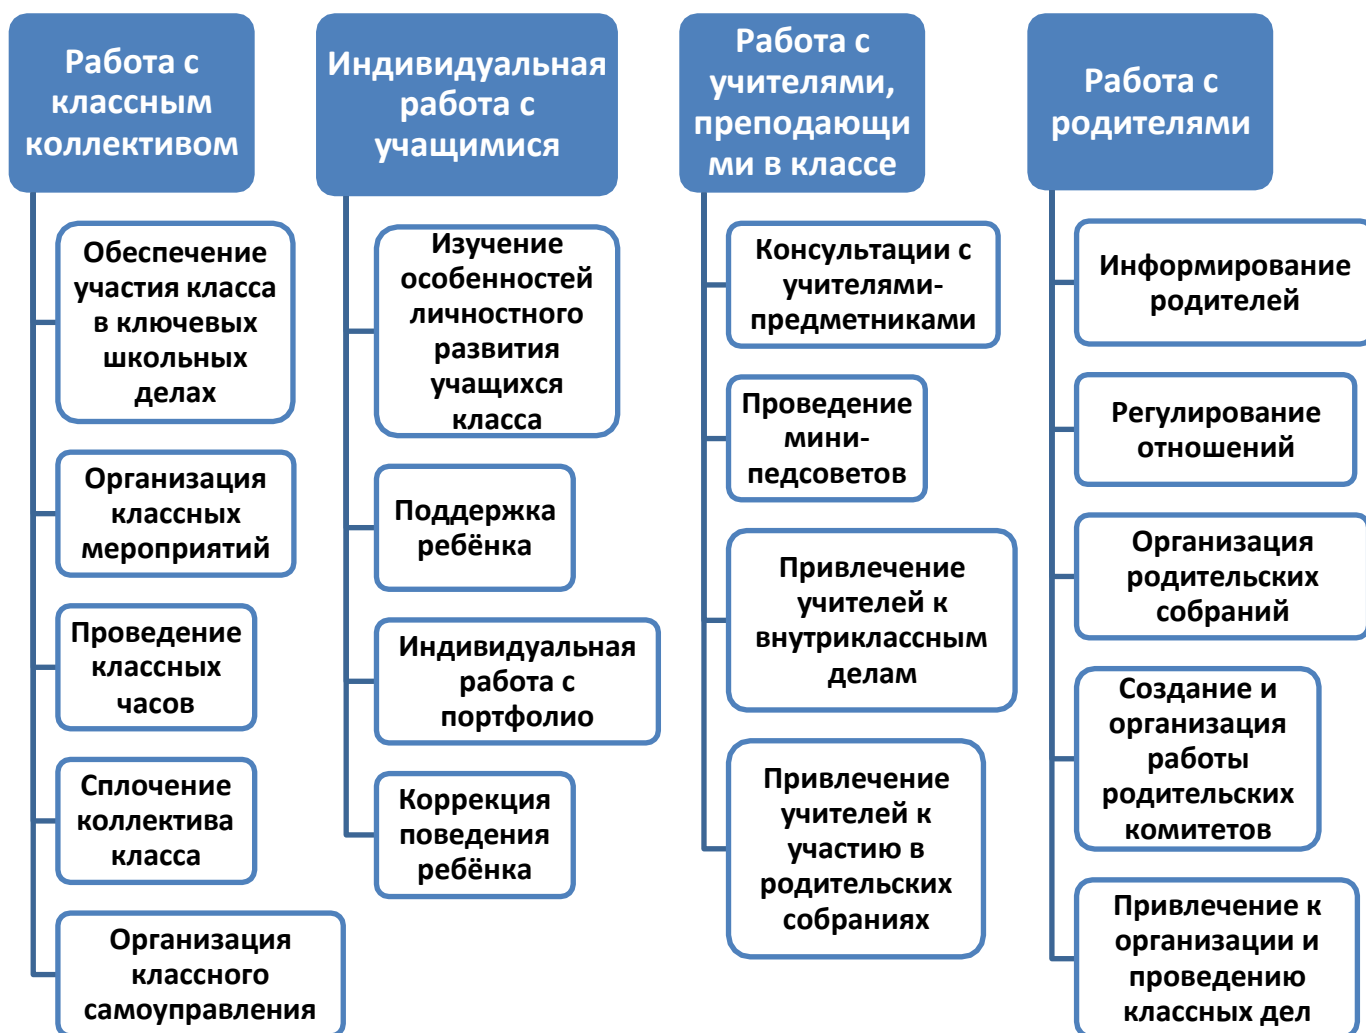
Работа с классным коллективом

Обеспечение участия класса в ключевых школьных делах

Организация классных мероприятий

Проведение классных часов

Сплочение коллектива класса

Организация классного самоуправления

Индивидуальная работа с учащимися

Изучение особенностей личностного развития учащихся класса

Поддержка ребёнка

Индивидуальная работа с портфолио

Коррекция поведения ребёнка

Работа с учителями, преподающими в классе

Консультации с учителями-предметниками

Проведение мини-педсоветов

Привлечение учителей к внутриклассным делам

Привлечение учителей к участию в родительских собраниях

Работа с родителями

Информирование родителей

Регулирование отношений

Организация родительских собраний

Создание и организация работы родительских комитетов

Привлечение к организации и проведению классных дел